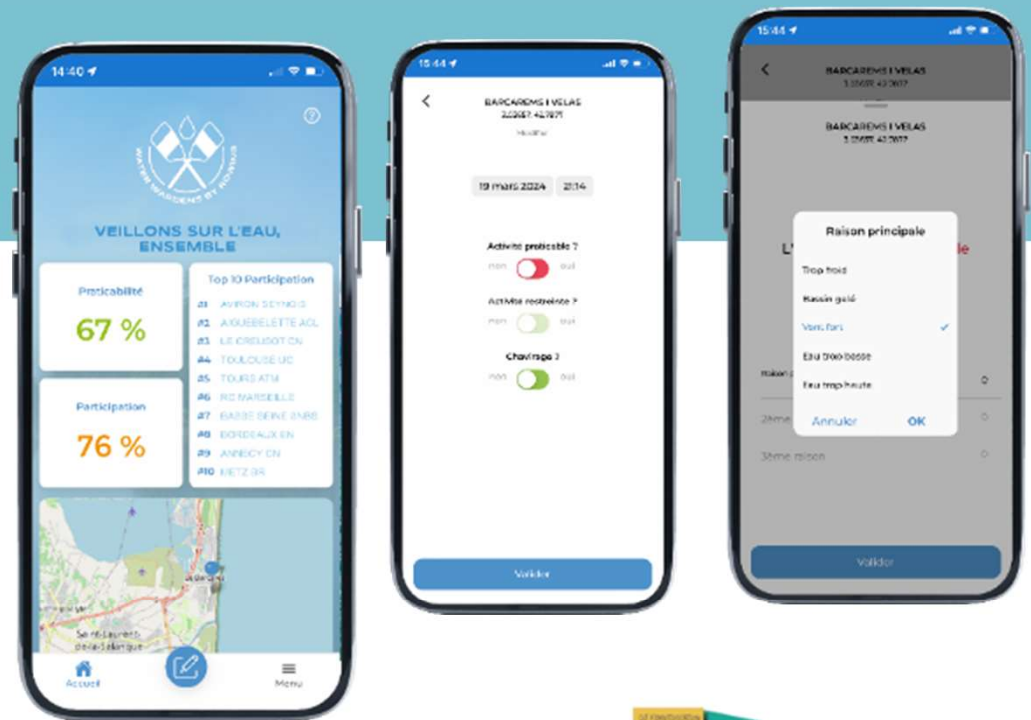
14:40

WATER WARDENT BY ROWING

VEILLONS SUR L'EAU, ENSEMBLE

Praticabilité
67 %

Participation
76 %

Top 10 Participation
#1 AVIRON SEYNOIS
#2 AIGUEBELETTE ACL
#3 LE CREUSOT CN
#4 TOULOUSE UC
#5 TOURS ATM
#6 RC MARSEILLE
#7 BASSE SEINE SNBS
#8 BORDEAUX EN
#9 ANNECY CN
#10 METZ SR

Saint-Laurent-de-la-Salanque

Accueil
Menu

15:44

BARCARES I VELAS
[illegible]
Modifier

19 mars 2024
21:14

Activité praticable ?
non oui

Activité restreinte ?
non oui

Chavirage ?
non oui

Valider

15:44

BARCARES I VELAS
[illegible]

BARCARES I VELAS
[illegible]

Raison principale
Trop froid
Bassin gelé
Vent fort
Eau trop basse
Eau trop haute
Annuler
OK

2ème
3ème raison

Valider